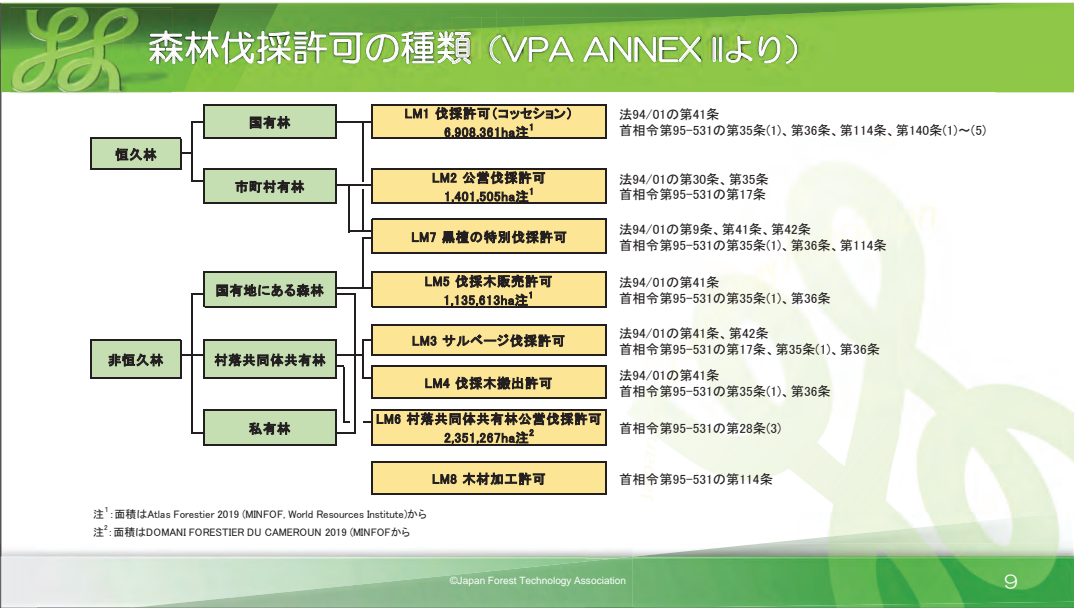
森林伐採許可の種類（VPA ANNEX Ⅱより）

恒久林

国有林

市町村有林

非恒久林

国有地にある森林

村落共同体共有林

私有林

LM1 伐採許可（コッセション）
6,908,361ha注$^{1}$

法94/01の第41条
首相令第95-531の第35条(1)、第36条、第114条、第140条(1)～(5)

LM2 公営伐採許可
1,401,505ha注$^{1}$

法94/01の第30条、第35条
首相令第95-531の第17条

LM7 黒檀の特別伐採許可

法94/01の第9条、第41条、第42条
首相令第95-531の第35条(1)、第36条、第114条

LM5 伐採木販売許可
1,135,613ha注$^{1}$

法94/01の第41条
首相令第95-531の第35条(1)、第36条

LM3 サルベージ伐採許可

法94/01の第41条、第42条
首相令第95-531の第17条、第35条(1)、第36条

LM4 伐採木搬出許可

法94/01の第41条
首相令第95-531の第35条(1)、第36条

LM6 村落共同体共有林公営伐採許可
2,351,267ha注$^{2}$

首相令第95-531の第28条(3)

LM8 木材加工許可

首相令第95-531の第114条

注$^{1}$：面積はAtlas Forestier 2019 (MINFOF, World Resources Institute)から
注$^{2}$：面積はDOMANI FORESTIER DU CAMEROUN 2019 (MINFOFから

©Japan Forest Technology Association

9